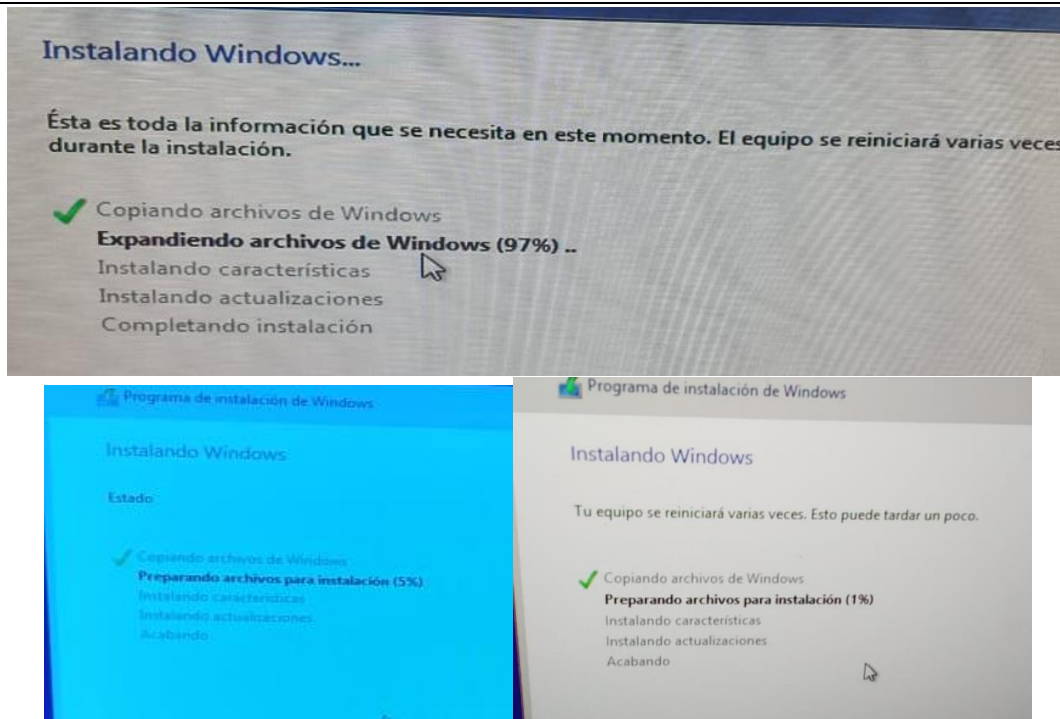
Instalando Windows...

Ésta es toda la información que se necesita en este momento. El equipo se reiniciará varias veces durante la instalación.

Copiando archivos de Windows
Expandiendo archivos de Windows (97%) ..
Instalando características
Instalando actualizaciones
Completando instalación

Programa de instalación de Windows

Instalando Windows

Estado

Copiando archivos de Windows
Preparando archivos para instalación (5%)
Instalando características
Instalando actualizaciones
Acabando

Programa de instalación de Windows

Instalando Windows

Tu equipo se reiniciará varias veces. Esto puede tardar un poco.

Copiando archivos de Windows
Preparando archivos para instalación (1%)
Instalando características
Instalando actualizaciones
Acabando